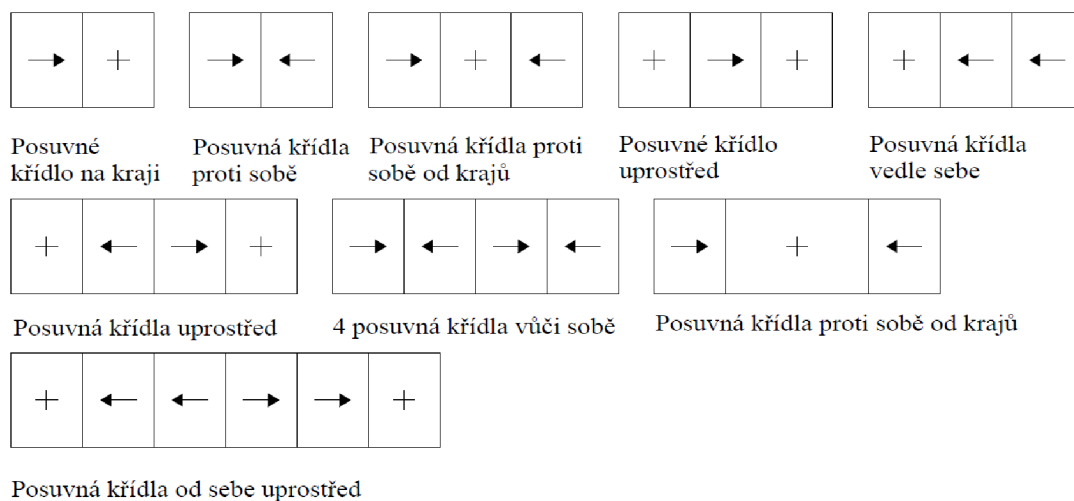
Posuvné křídlo na kraji

Posuvná křídla proti sobě

Posuvná křídla proti sobě od krajů

Posuvné křídlo uprostřed

Posuvná křídla vedle sebe

Posuvná křídla uprostřed

4 posuvná křídla vůči sobě

Posuvná křídla proti sobě od krajů

Posuvná křídla od sebe uprostřed